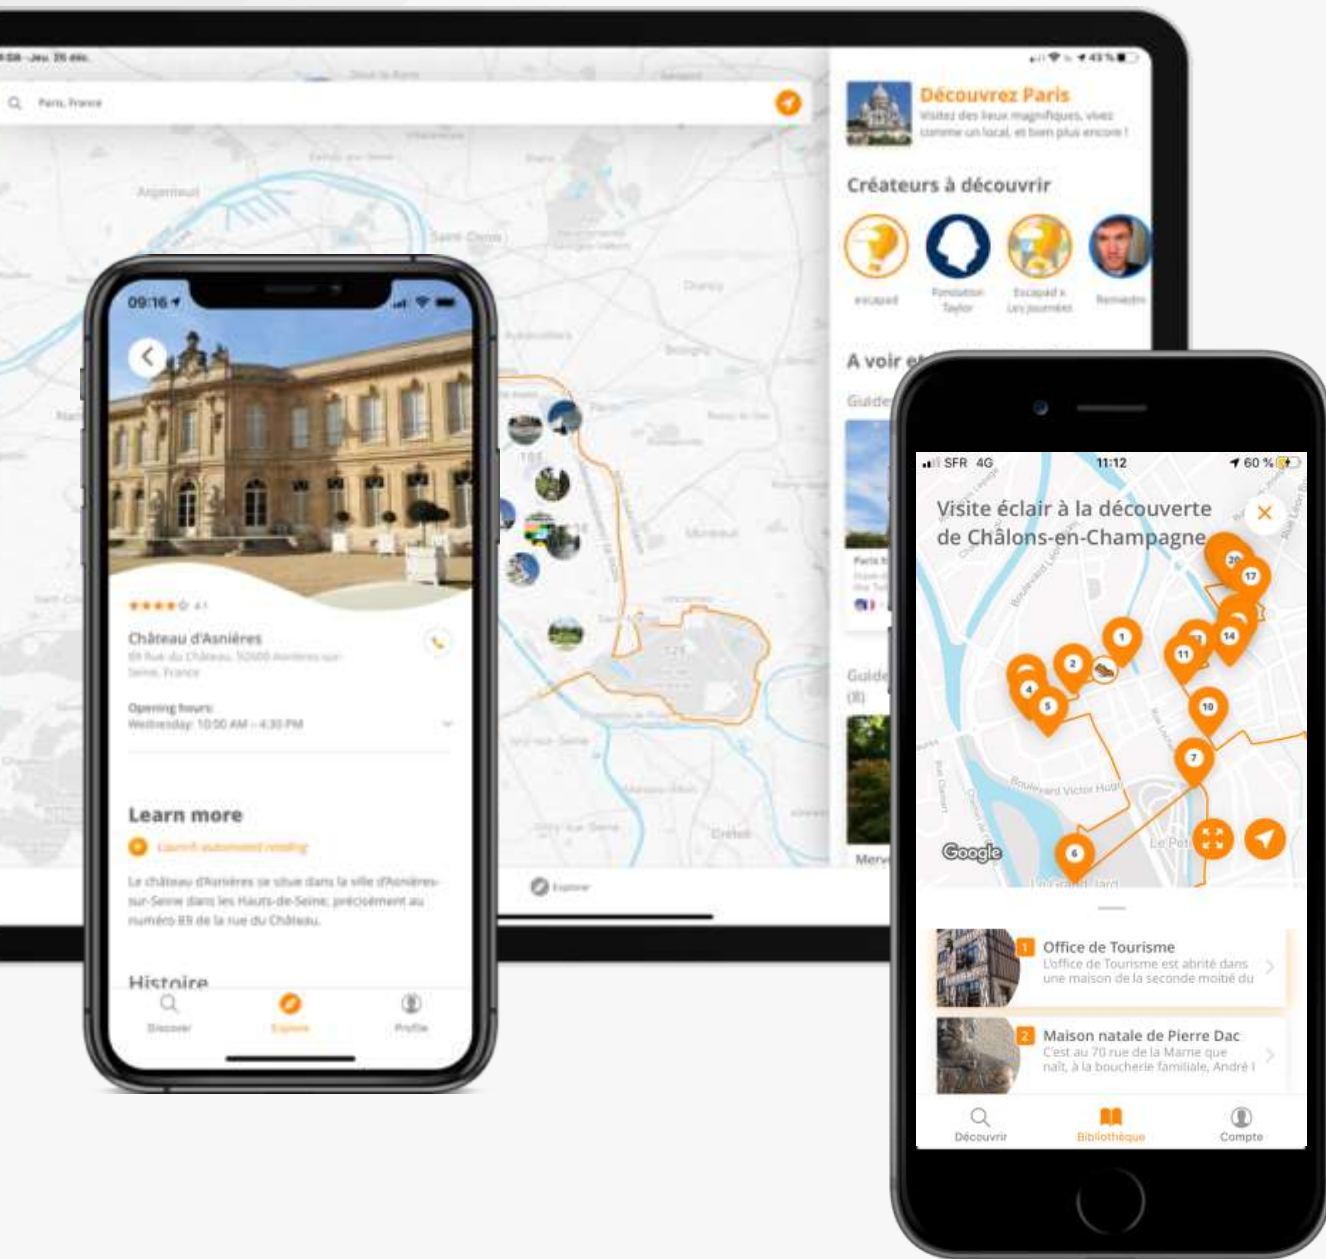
Paris, France

Découvrez Paris
Visitez des lieux magnifiques, vivez comme un local, et bien plus encore !

Créateurs à découvrir

Escapad
Fondation Taylor
Escapad x Les Journées
Remarks

A voir e

Guide

Argenteuil
Saint-Denis

09:16

★★★★☆ 4.1

Château d'Asnières
89 Rue du Château, 92600 Asnières-sur-Seine, France

Opening hours:
Wednesday: 10:00 AM – 4:30 PM

Learn more

Launch automated reading

Le château d'Asnières se situe dans la ville d'Asnières-sur-Seine dans les Hauts-de-Seine, précisément au numéro 89 de la rue du Château.

Histoire

Discover
Explore
Profile

Explorer

SFR 4G
11:12
60 %

Visite éclair à la découverte de Châlons-en-Champagne

Boulevard Victor Hugo
Google
Le Petit
Le Grand Jard

1 Office de Tourisme
L'office de Tourisme est abrité dans une maison de la seconde moitié du

2 Maison natale de Pierre Dac
C'est au 70 rue de la Marne que naît, à la boucherie familiale, André I

Découvrir
Bibliothèque
Compte